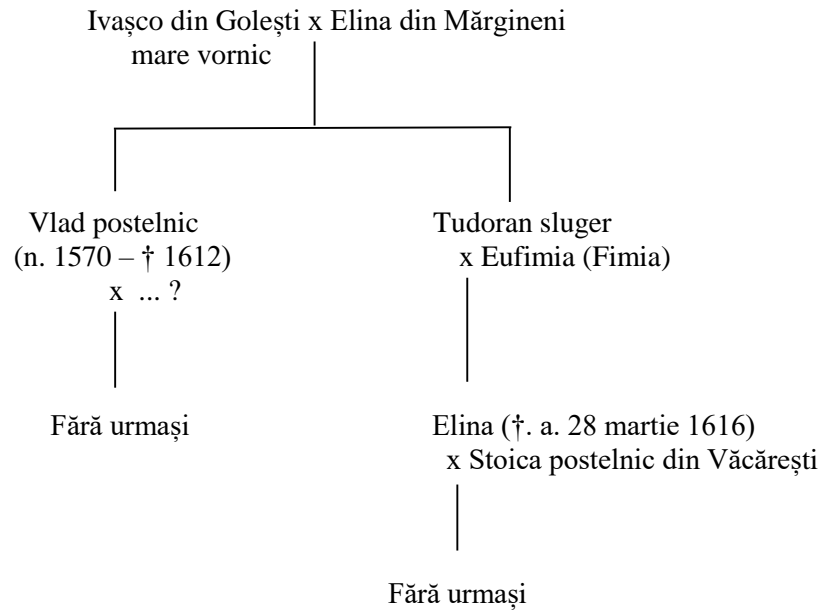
Ivașco din Golești x Elina din Mărgineni
mare vornic

Vlad postelnic
(n. 1570 – † 1612)
x ... ?

Fără urmași

Tudoran sluger
x Eufimia (Fimia)

Elina (†. a. 28 martie 1616)
x Stoica postelnic din Văcărești

Fără urmași